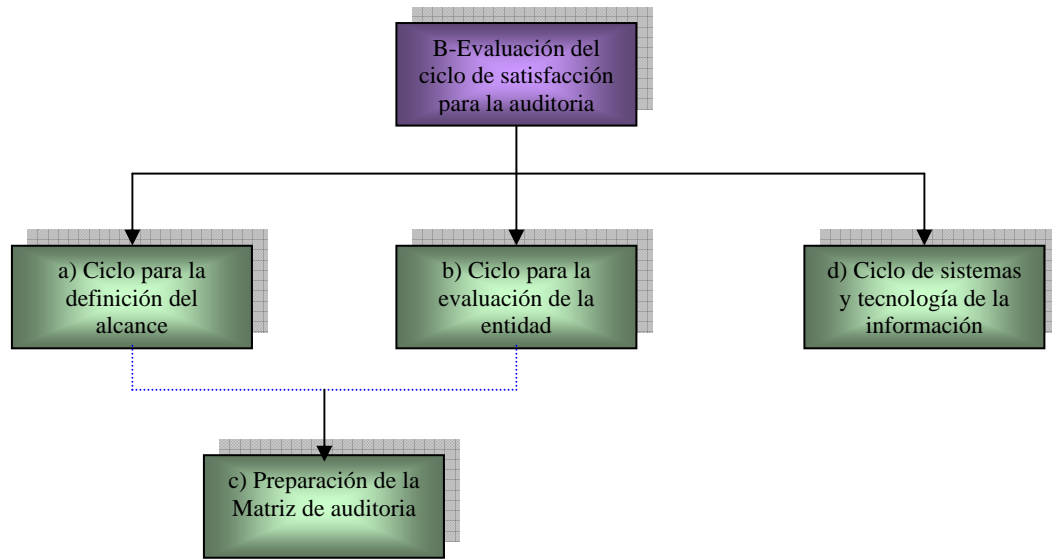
B-Evaluación del ciclo de satisfacción para la auditoria

a) Ciclo para la definición del alcance

b) Ciclo para la evaluación de la entidad

d) Ciclo de sistemas y tecnología de la información

c) Preparación de la Matriz de auditoria